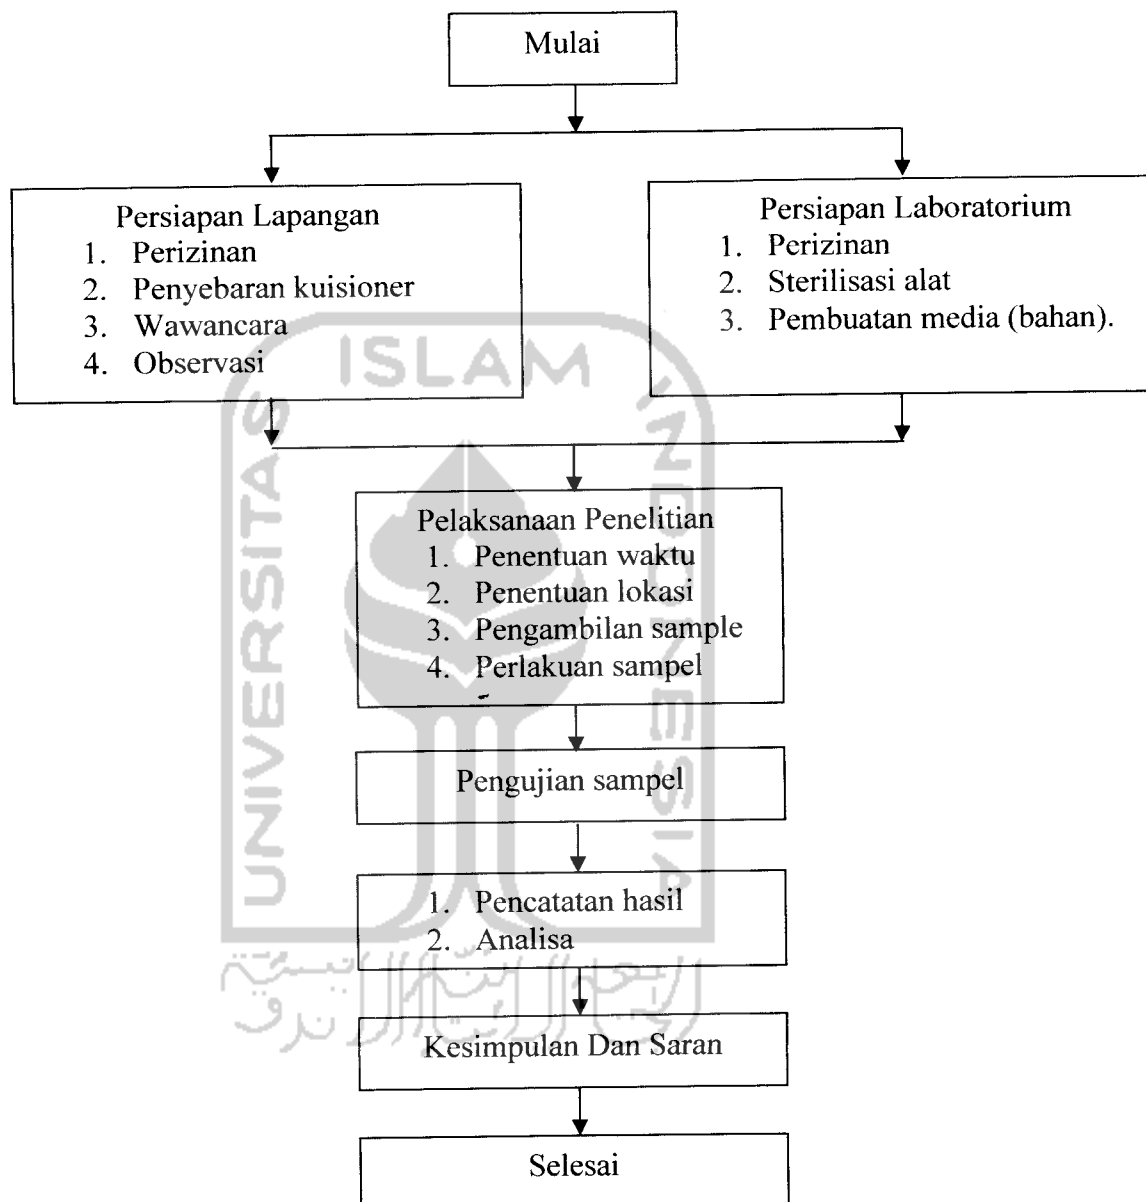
Mulai

Persiapan Lapangan
1. Perizinan
2. Penyebaran kuisioner
3. Wawancara
4. Observasi

Persiapan Laboratorium
1. Perizinan
2. Sterilisasi alat
3. Pembuatan media (bahan).

Pelaksanaan Penelitian
1. Penentuan waktu
2. Penentuan lokasi
3. Pengambilan sample
4. Perlakuan sampel

Pengujian sampel

1. Pencatatan hasil
2. Analisa

Kesimpulan Dan Saran

Selesai

ISLAM
UNIVERSITAS
INDONESIA